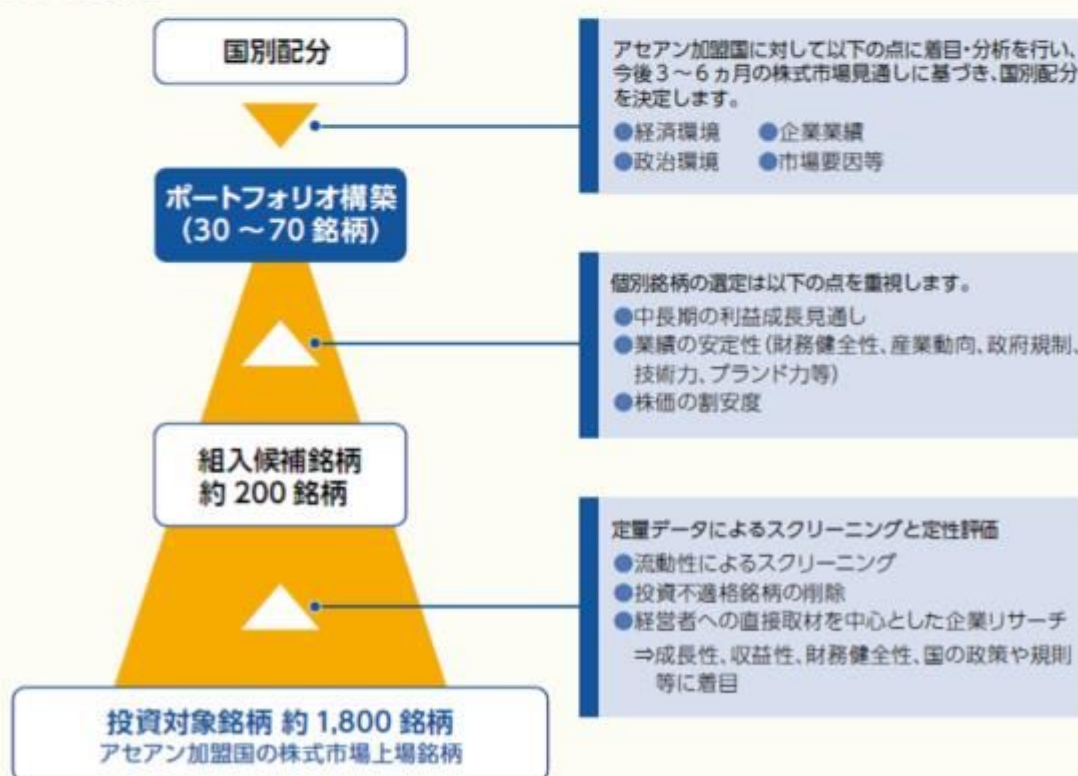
国別配分

ポートフォリオ構築
(30 ～70 銘柄)

組入候補銘柄
約 200 銘柄

投資対象銘柄 約 1,800 銘柄
アセアン加盟国の株式市場上場銘柄

アセアン加盟国に対して以下の点に着目・分析を行い、今後3～6ヵ月の株式市場見通しに基づき、国別配分を決定します。
●経済環境 ●企業業績
●政治環境 ●市場要因等

個別銘柄の選定は以下の点を重視します。
●中長期の利益成長見通し
●業績の安定性(財務健全性、産業動向、政府規制、技術力、ブランド力等)
●株価の割安度

定量データによるスクリーニングと定性評価
●流動性によるスクリーニング
●投資不適格銘柄の削除
●経営者への直接取材を中心とした企業リサーチ
⇒成長性、収益性、財務健全性、国の政策や規制等に着目